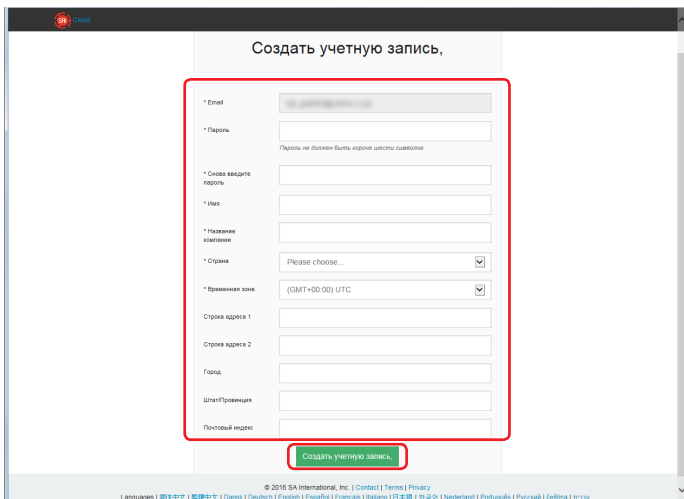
SA Cloud

Создать учетную запись,

* Email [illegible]

* Пароль

Пароль не должен быть короче шести символов

* Снова введите пароль

* Имя

* Название компании

* Страна Please choose...

* Временная зона (GMT+00:00) UTC

Строка адреса 1

Строка адреса 2

Город

Штат/Провинция

Почтовый индекс

Создать учетную запись,

© 2016 SA International, Inc. | Contact | Terms | Privacy

Languages | 简体中文 | 繁體中文 | Dansk | Deutsch | English | Español | Français | Italiano | 日本語 | 한국어 | Nederland | Português | Русский | Lietuva | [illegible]